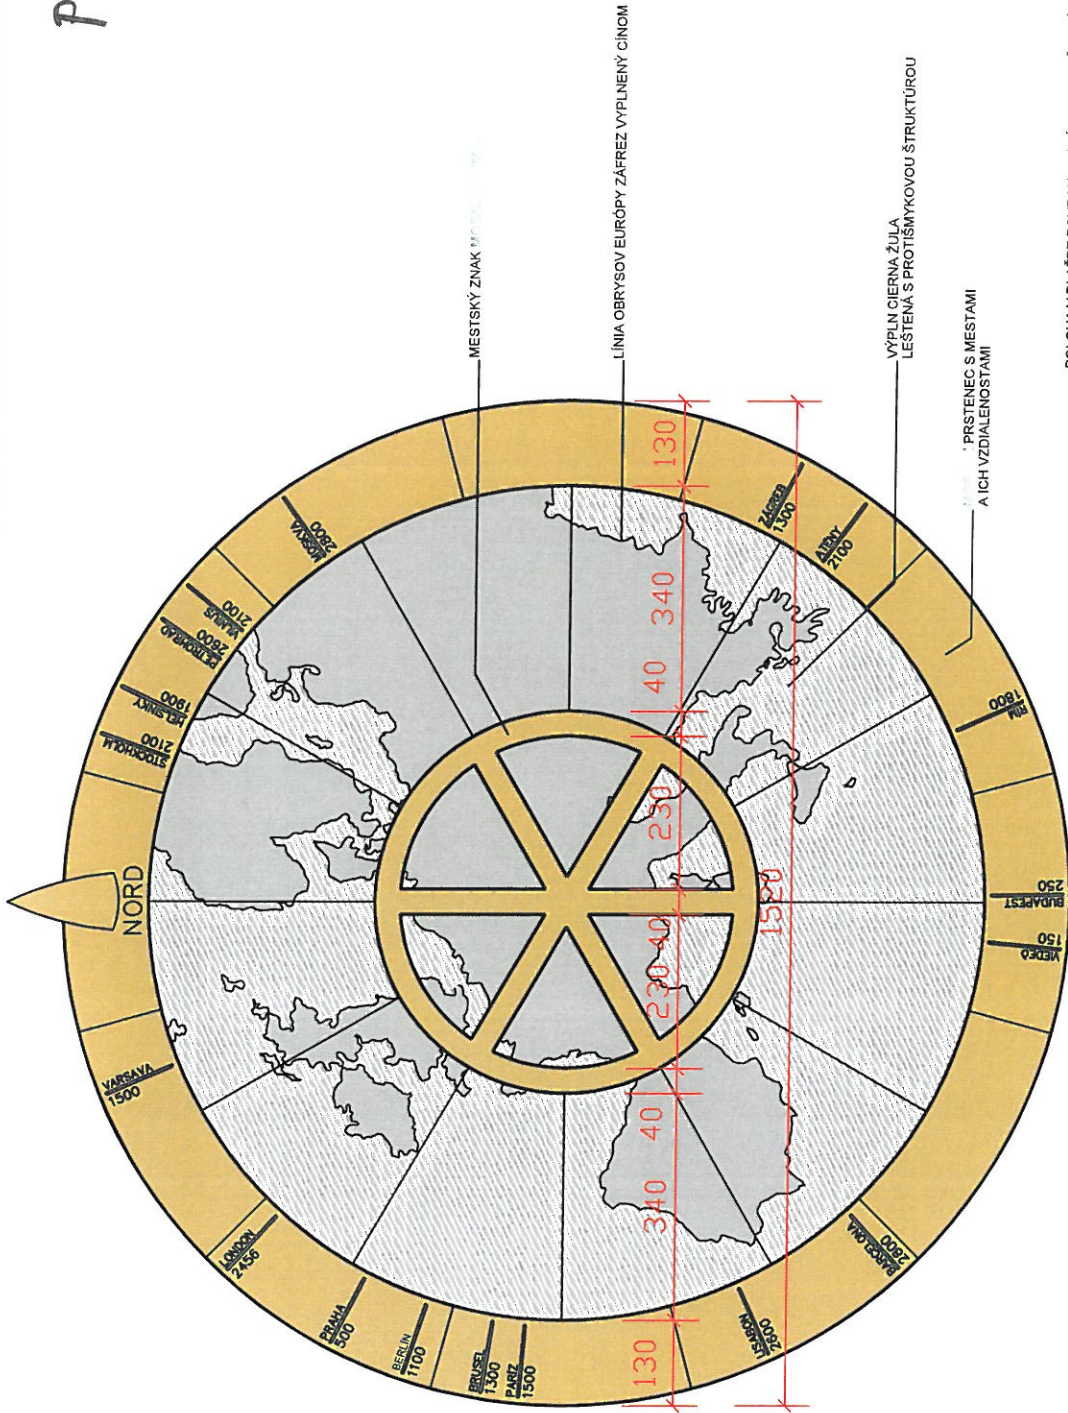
P

MESTSKÝ ZNAK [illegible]

LÍNIA OBRYSOV EURÓPY ZÁFREZ VYPLNENÝ CÍNOM

VÝPLŇ ČIERNA ŽULA LEŠTENÁ S PROTIŠMYKOVOU ŠTRUKTÚROU

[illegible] PRSTENEC S MESTAMI A ICH VZDIALENOSŤAMI

NORD

VARŠAVA 1500

LONDON 2456

PRAHA 500

BERLÍN 1100

BRUSEL 1300

PARÍŽ 1500

LISABON 2600

BARCELONA 2600

VIEDEŇ 150

BUDAPEŠŤ 250

RÍM 1800

ATÉNY 2100

ZÁGREB 1500

MOSKVA 2800

VILNIUS 2100

PETROHRAD 2800

HELSINKY 1900

ŠTOKHOLM 2100

130

340

40

230

40

230

40

340

130

1520

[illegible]